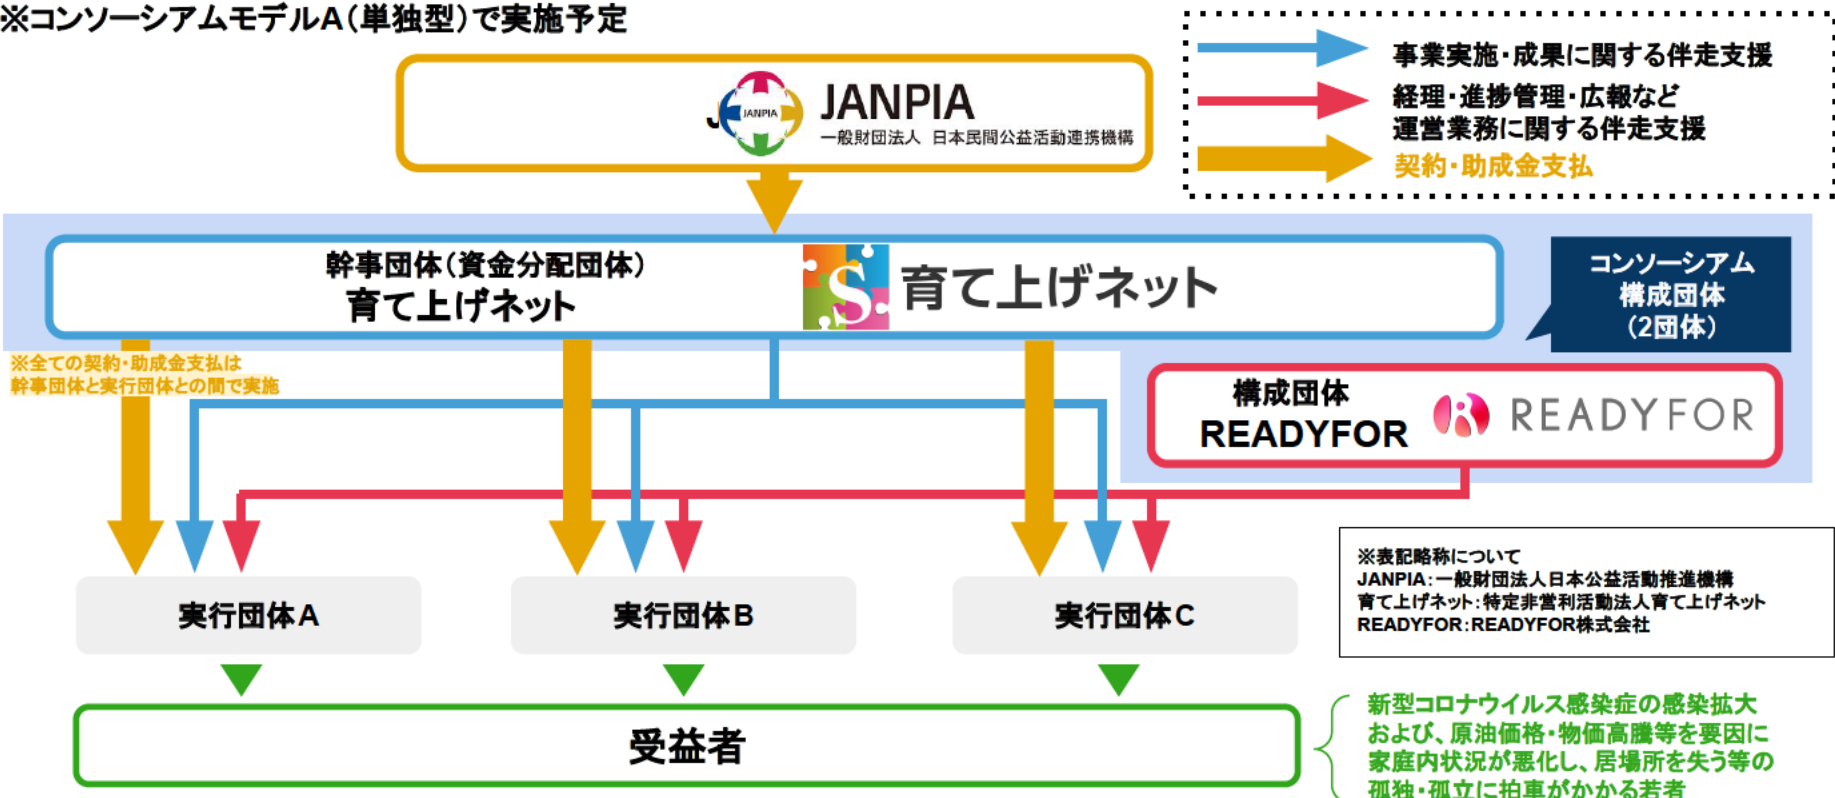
※コンソーシアムモデルA（単独型）で実施予定

JANPIA
一般財団法人 日本民間公益活動連携機構

事業実施・成果に関する伴走支援
経理・進捗管理・広報など運営業務に関する伴走支援
契約・助成金支払

幹事団体（資金分配団体）
育て上げネット

育て上げネット

コンソーシアム
構成団体
（2団体）

※全ての契約・助成金支払は幹事団体と実行団体との間で実施

構成団体
READYFOR

READYFOR

実行団体A

実行団体B

実行団体C

※表記略称について
JANPIA：一般財団法人日本公益活動推進機構
育て上げネット：特定非営利活動法人育て上げネット
READYFOR：READYFOR株式会社

受益者

新型コロナウイルス感染症の感染拡大および、原油価格・物価高騰等を要因に家庭内状況が悪化し、居場所を失う等の孤独・孤立に拍車がかかる若者